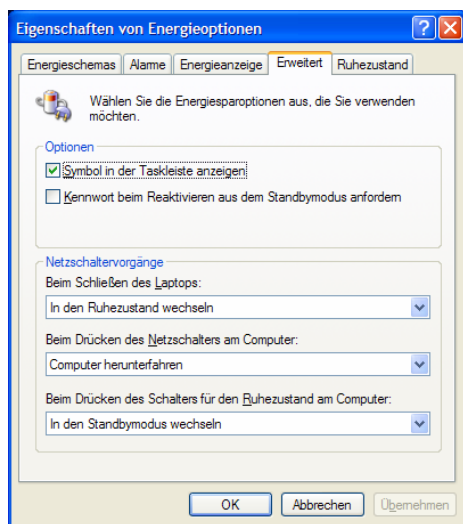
Eigenschaften von Energieoptionen

Energieschemas | Alarme | Energieanzeige | Erweitert | Ruhezustand

Wählen Sie die Energiesparoptionen aus, die Sie verwenden möchten.

Optionen

Symbol in der Taskleiste anzeigen

Kennwort beim Reaktivieren aus dem Standbymodus anfordern

Netzschaltervorgänge

Beim Schließen des Laptops:

In den Ruhezustand wechseln

Beim Drücken des Netzschalters am Computer:

Computer herunterfahren

Beim Drücken des Schalters für den Ruhezustand am Computer:

In den Standbymodus wechseln

OK | Abbrechen | Übernehmen